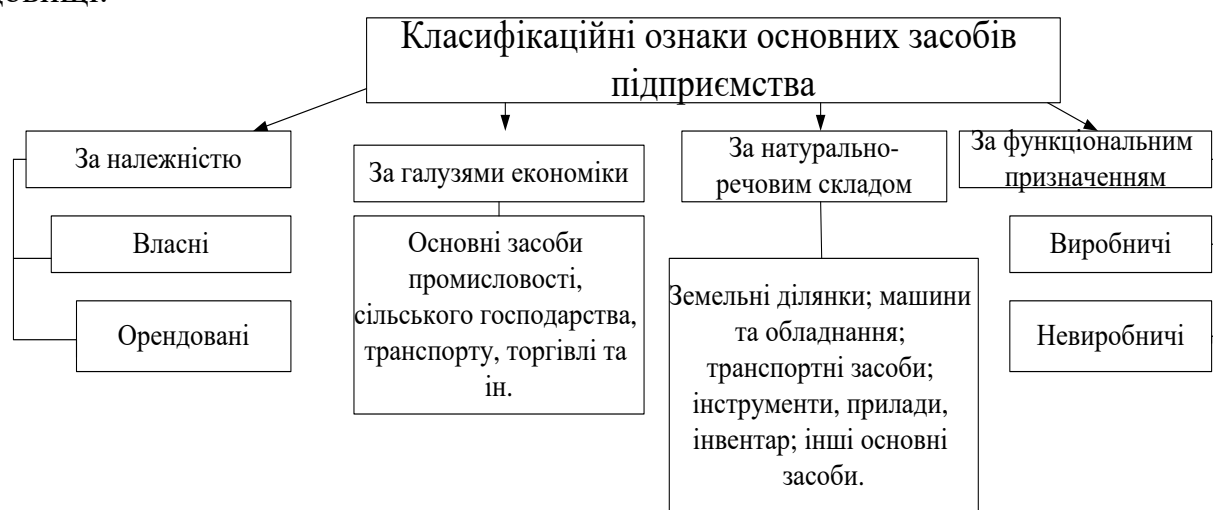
довиці.

Класифікаційні ознаки основних засобів підприємства

За належністю

Власні

Орендовані

За галузями економіки

Основні засоби промисловості, сільського господарства, транспорту, торгівлі та ін.

За натурально-речовим складом

Земельні ділянки; машини та обладнання; транспортні засоби; інструменти, прилади, інвентар; інші основні засоби.

За функціональним призначенням

Виробничі

Невиробничі